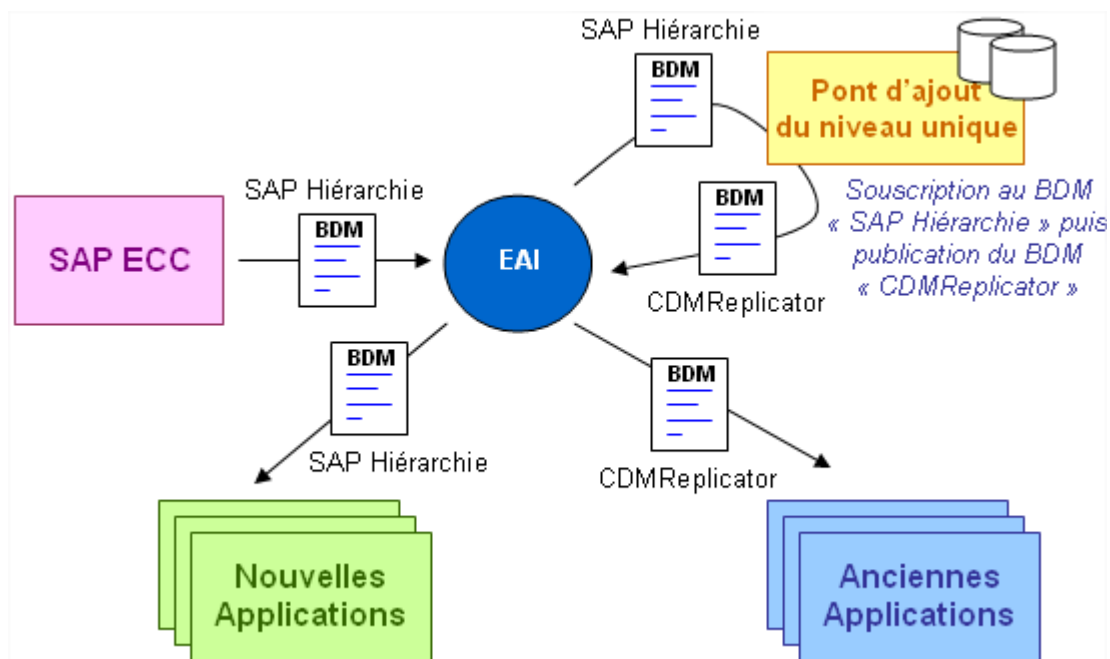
SAP Hiérarchie

BDM

Pont d'ajout du niveau unique

SAP Hiérarchie

BDM

SAP ECC

EAI

BDM

Souscription au BDM « SAP Hiérarchie » puis publication du BDM « CDMReplicator »

CDMReplicator

BDM

BDM

SAP Hiérarchie

CDMReplicator

Nouvelles Applications

Anciennes Applications